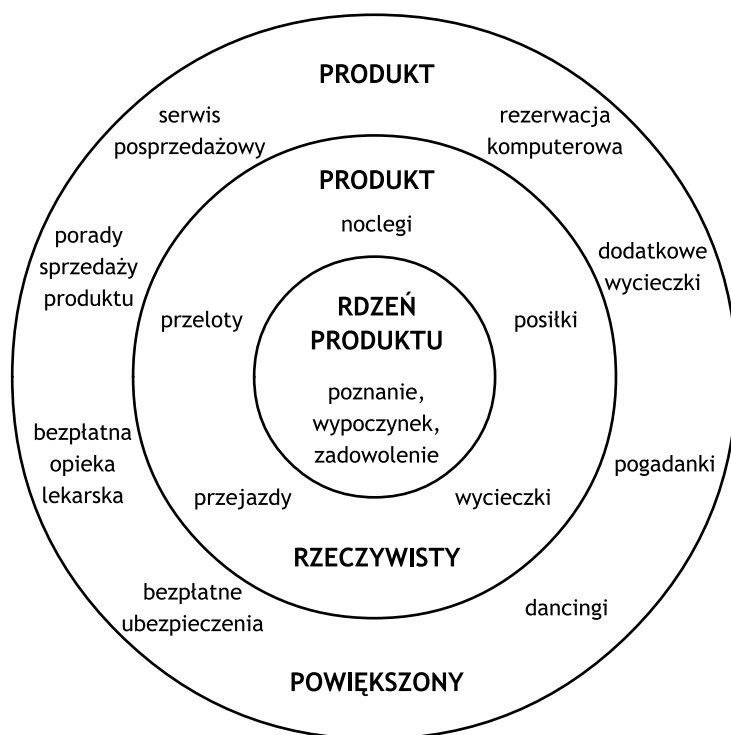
PRODUKT

serwis posprzedażowy

rezerwacja komputerowa

PRODUKT

noclegi

porady sprzedaży produktu

dodatkowe wycieczki

przeloty

RDZEŃ PRODUKTU

posiłki

poznanie, wypoczynek, zadowolenie

bezpłatna opieka lekarska

pogadanki

przejazdy

wycieczki

RZECZYWISTY

bezpłatne ubezpieczenia

dancingi

POWIĘKSZONY